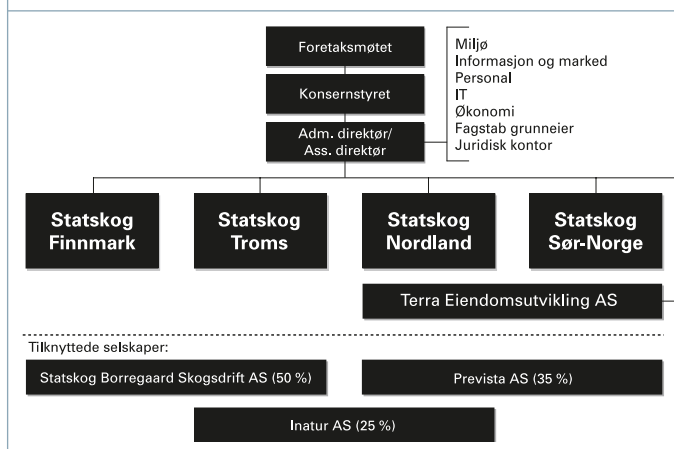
Foretaksmøtet

Konsernstyret

Adm. direktør/
Ass. direktør

Miljø
Informasjon og marked
Personal
IT
Økonomi
Fagstab grunneier
Juridisk kontor

Statskog Finnmark

Statskog Troms

Statskog Nordland

Statskog Sør-Norge

Terra Eiendomsutvikling AS

Tilknyttede selskaper:

Statskog Borregaard Skogsdrift AS (50 %)

Prevista AS (35 %)

Inatur AS (25 %)